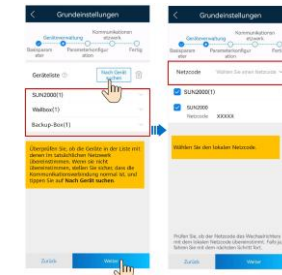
Grundeinstellungen

Geräteverwaltung

Kommunikationsnetzwerk

Basisparameter

Parameterkonfiguration

Fertig

Geräteliste

Nach Gerät suchen

SUN2000(1)

Wallbox(1)

Backup-Box(1)

Überprüfen Sie, ob die Geräte in der Liste mit denen im tatsächlichen Netzwerk übereinstimmen. Wenn sie nicht übereinstimmen, stellen Sie sicher, dass die Kommunikationsverbindung normal ist, und tippen Sie auf Nach Gerät suchen.

Zurück

Weiter

Grundeinstellungen

Geräteverwaltung

Kommunikationsnetzwerk

Basisparameter

Parameterkonfiguration

Fertig

Netzcode

Wählen Sie einen Netzcode

SUN2000(1)

SUN2000

Netzcode XXXXX

Wählen Sie den lokalen Netzcode.

Prüfen Sie, ob der Netzcode des Wechselrichters mit dem lokalen Netzcode übereinstimmt. Falls ja, führen Sie mit dem nächsten Schritt fort.

Zurück

Weiter